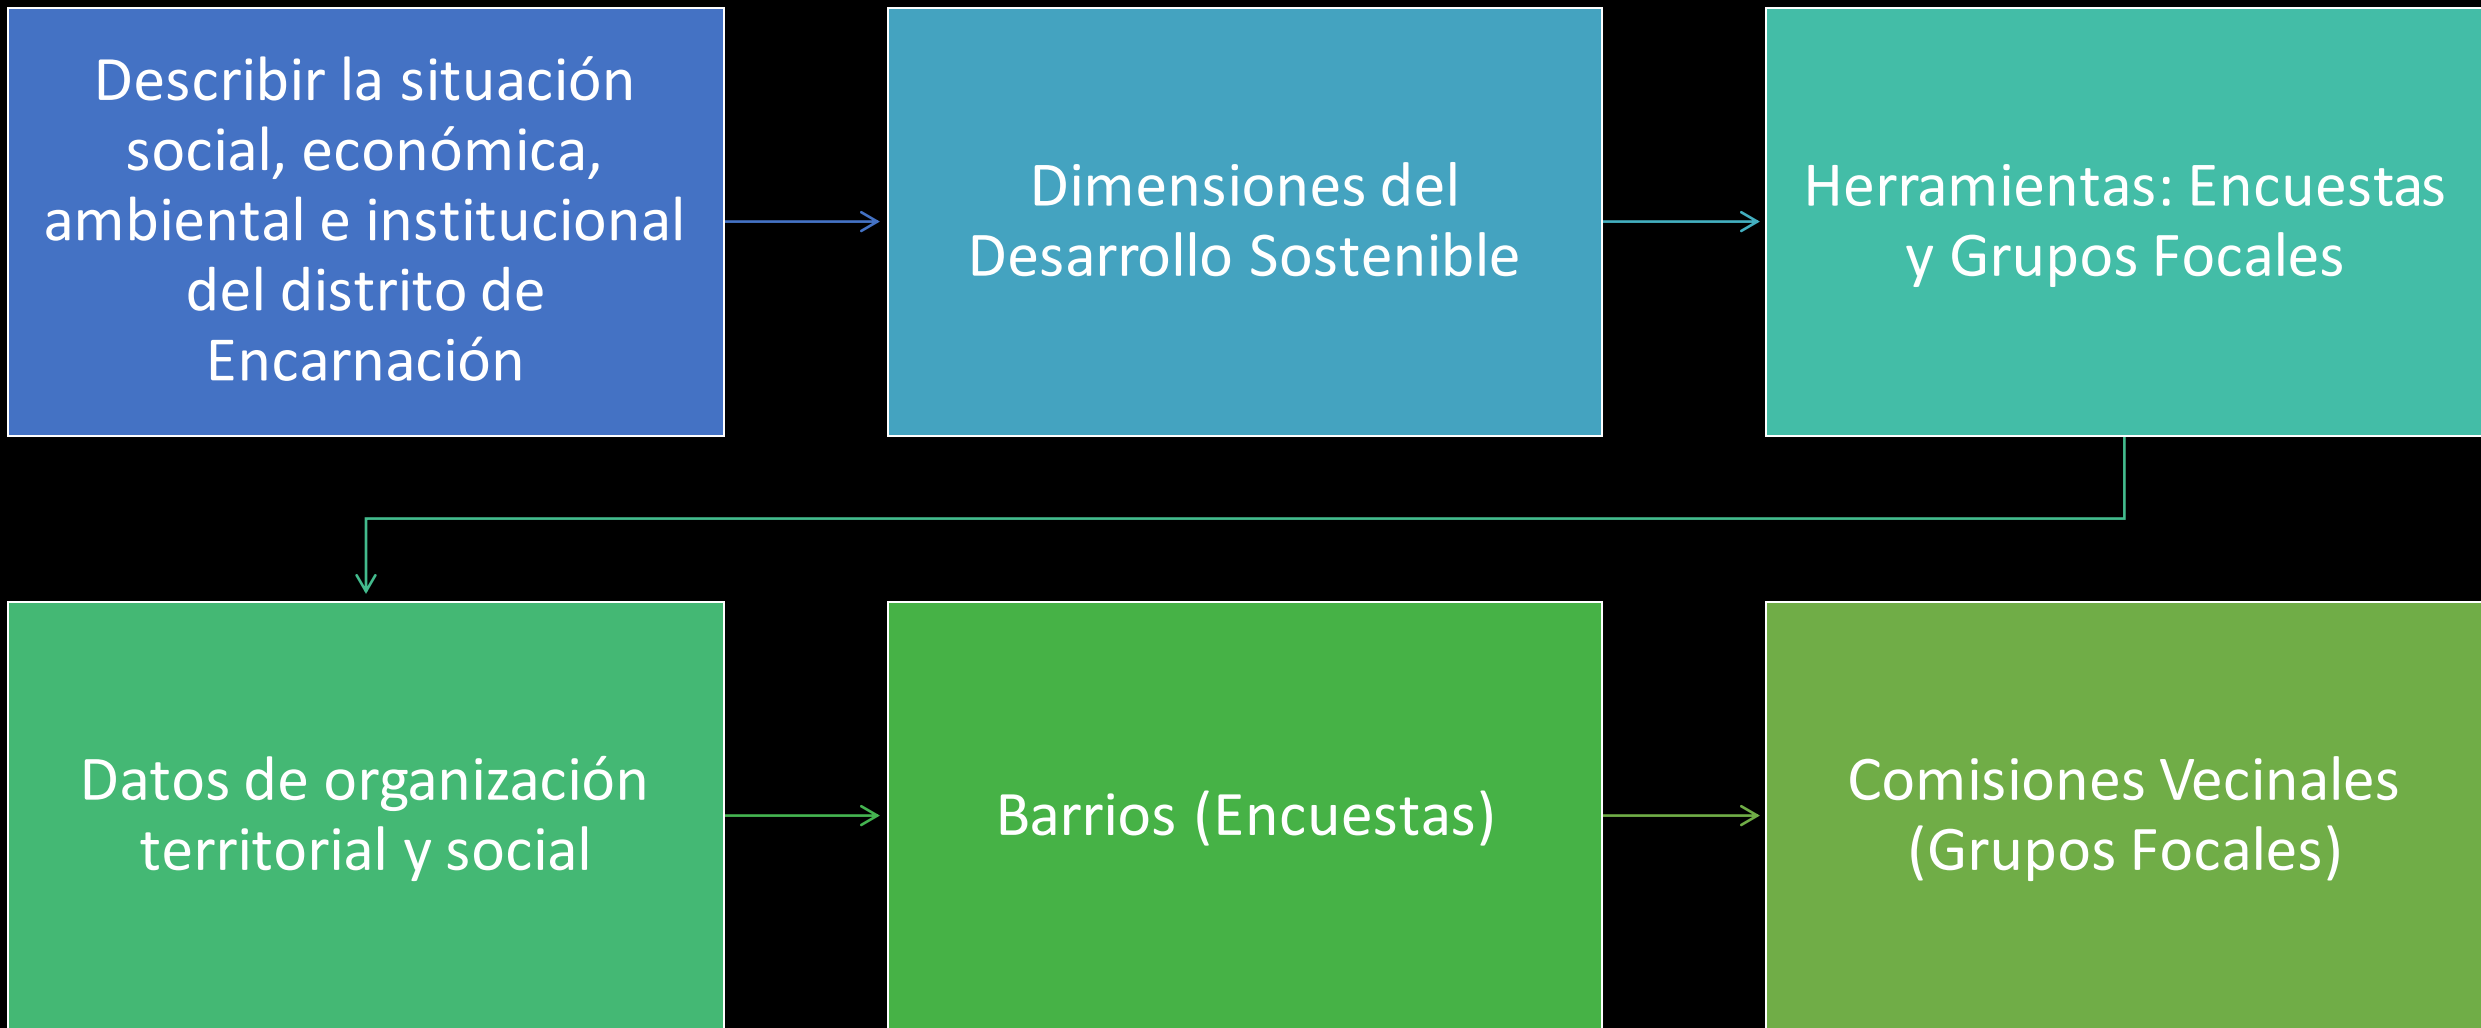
Describir la situación social, económica, ambiental e institucional del distrito de Encarnación

Dimensiones del Desarrollo Sostenible

Herramientas: Encuestas y Grupos Focales

Datos de organización territorial y social

Barrios (Encuestas)

Comisiones Vecinales (Grupos Focales)